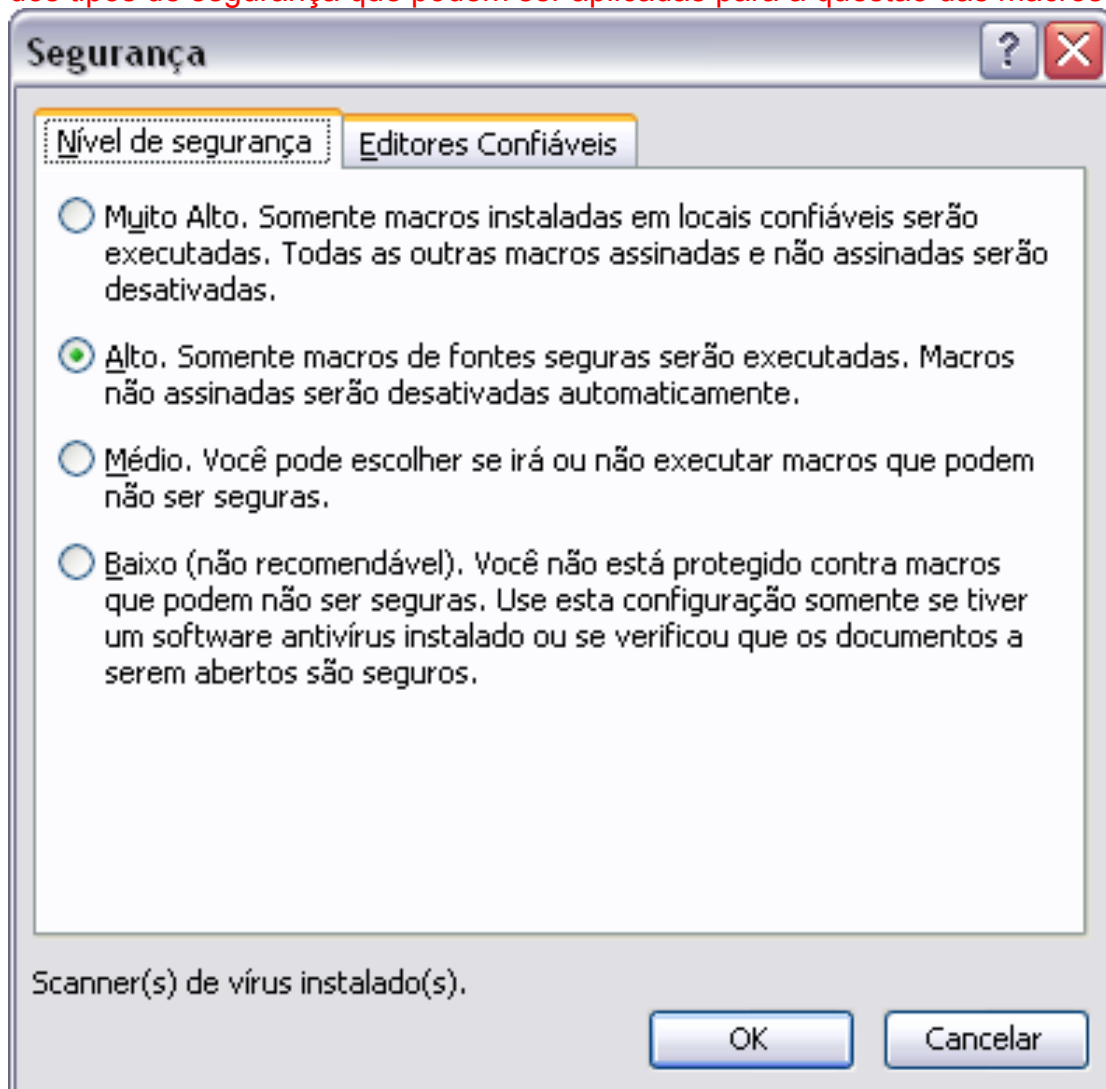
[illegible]

Segurança

?

Nível de segurança

Editores Confiáveis

Muito Alto. Somente macros instaladas em locais confiáveis serão executadas. Todas as outras macros assinadas e não assinadas serão desativadas.

Alto. Somente macros de fontes seguras serão executadas. Macros não assinadas serão desativadas automaticamente.

Médio. Você pode escolher se irá ou não executar macros que podem não ser seguras.

Baixo (não recomendável). Você não está protegido contra macros que podem não ser seguras. Use esta configuração somente se tiver um software antivírus instalado ou se verificou que os documentos a serem abertos são seguros.

Scanner(s) de vírus instalado(s).

OK

Cancelar